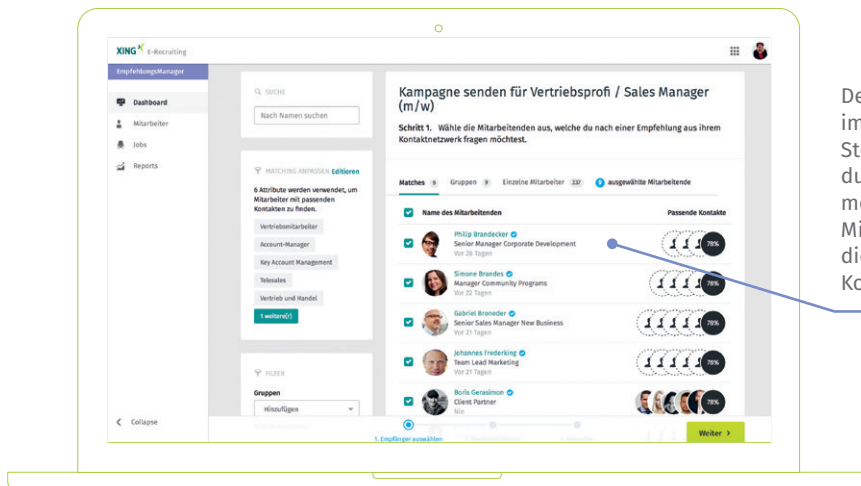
XING E-Recruiting

EmpfehlungsManager

Dashboard
Mitarbeiter
Jobs
Reports

Collapse

SUCHE
Nach Namen suchen

MATCHING ANPASSEN Editieren
6 Attribute werden verwendet, um Mitarbeiter mit passenden Kontakten zu finden.
Vertriebsmitarbeiter
Account-Manager
Key Account Management
Telesales
Vertrieb und Handel
1 weitere(r)

FILTER
Gruppen
Hinzufügen

Kampagne senden für Vertriebsprofi / Sales Manager (m/w)

Schritt 1. Wähle die Mitarbeitenden aus, welche du nach einer Empfehlung aus ihrem Kontaktnetzwerk fragen möchtest.

Matches 9 Gruppen 9 Einzelne Mitarbeiter 237 9 ausgewählte Mitarbeitende

Name des Mitarbeitenden
Passende Kontakte

Philip Brandecker
Senior Manager Corporate Development
Vor 26 Tagen
78%

Simone Brandes
Manager Community Programs
Vor 22 Tagen
78%

Gabriel Broneder
Senior Sales Manager New Business
Vor 21 Tagen
78%

Johannes Frederking
Team Lead Marketing
Vor 21 Tagen
78%

Boris Gerasimon
Client Partner
Nie
78%

1. Empfänger auswählen

Weiter

De
im
St
du
m
Mi
di
Ko